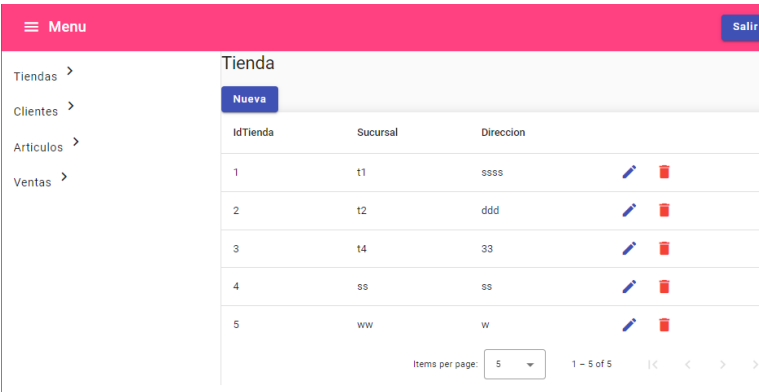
Menu

Salir

Tiendas

Clientes

Articulos

Ventas

Tienda

Nueva

| IdTienda | Sucursal | Direccion |
|---|---|---|
| 1 | t1 | ssss |
| 2 | t2 | ddd |
| 3 | t4 | 33 |
| 4 | ss | ss |
| 5 | ww | w |

Items per page: 5

1 – 5 of 5